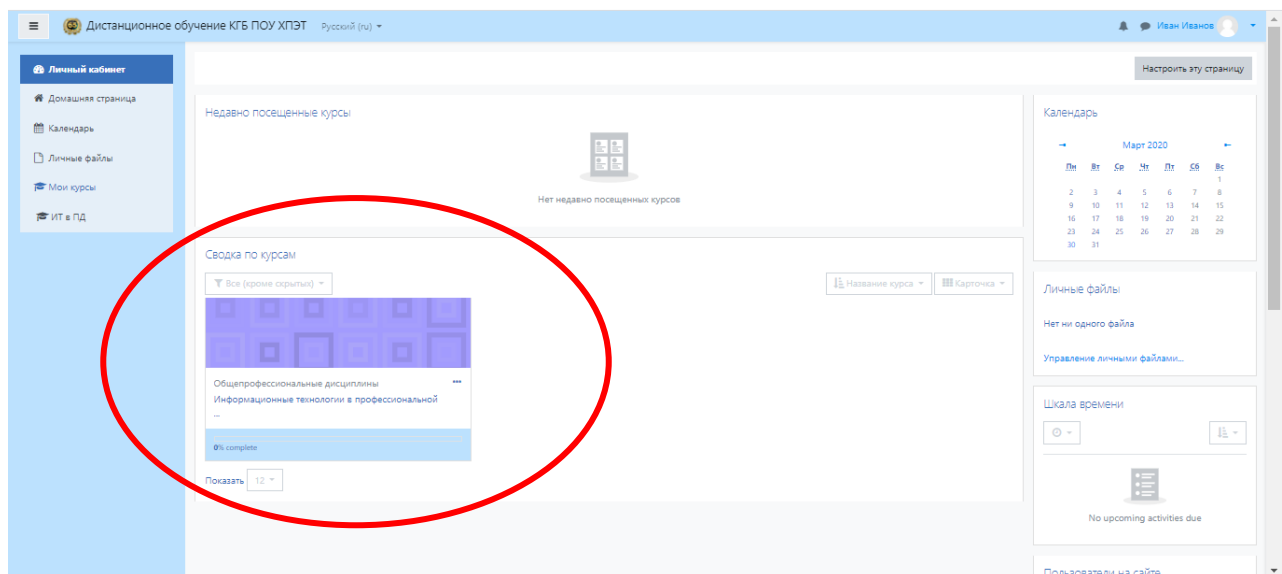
Дистанционное обучение КГБ ПОУ ХПЭТ Русский (ru)

Иван Иванов

Личный кабинет
Домашняя страница
Календарь
Личные файлы
Мои курсы
ИТ в ПД

Настроить эту страницу

Недавно посещенные курсы

Нет недавно посещенных курсов

Сводка по курсам

Все (кроме скрытых)

Название курса

Карточка

Общепрофессиональные дисциплины

Информационные технологии в профессиональной ...

0% complete

Показать 12

Календарь

Март 2020

| Пн | Вт | Ср | Чт | Пт | Сб | Вс |
|---|---|---|---|---|---|---|
| | | | | | | 1 |
| 2 | 3 | 4 | 5 | 6 | 7 | 8 |
| 9 | 10 | 11 | 12 | 13 | 14 | 15 |
| 16 | 17 | 18 | 19 | 20 | 21 | 22 |
| 23 | 24 | 25 | 26 | 27 | 28 | 29 |
| 30 | 31 | | | | | |

Личные файлы

Нет ни одного файла

Управление личными файлами...

Шкала времени

No upcoming activities due

Пользователи на сайте